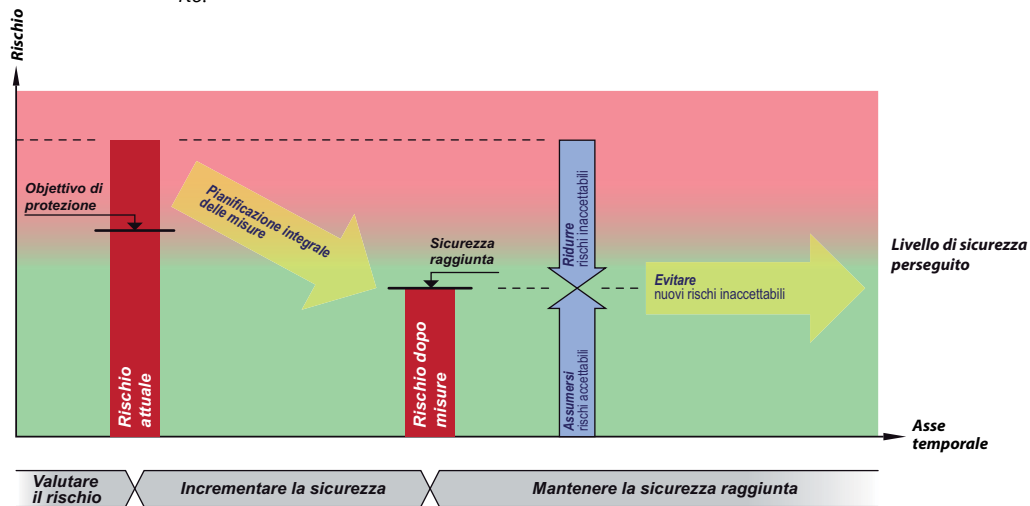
Rischio

Objettivo di protezione

Pianificazione integrale delle misure

Rischio attuale

Sicurezza raggiunta

Rischio dopo misure

Ridurre rischi inaccettabili

Assumersi rischi accettabili

Evitare nuovi rischi inaccettabili

Livello di sicurezza perseguito

Asse temporale

Valutare il rischio

Incrementare la sicurezza

Mantenere la sicurezza raggiunta